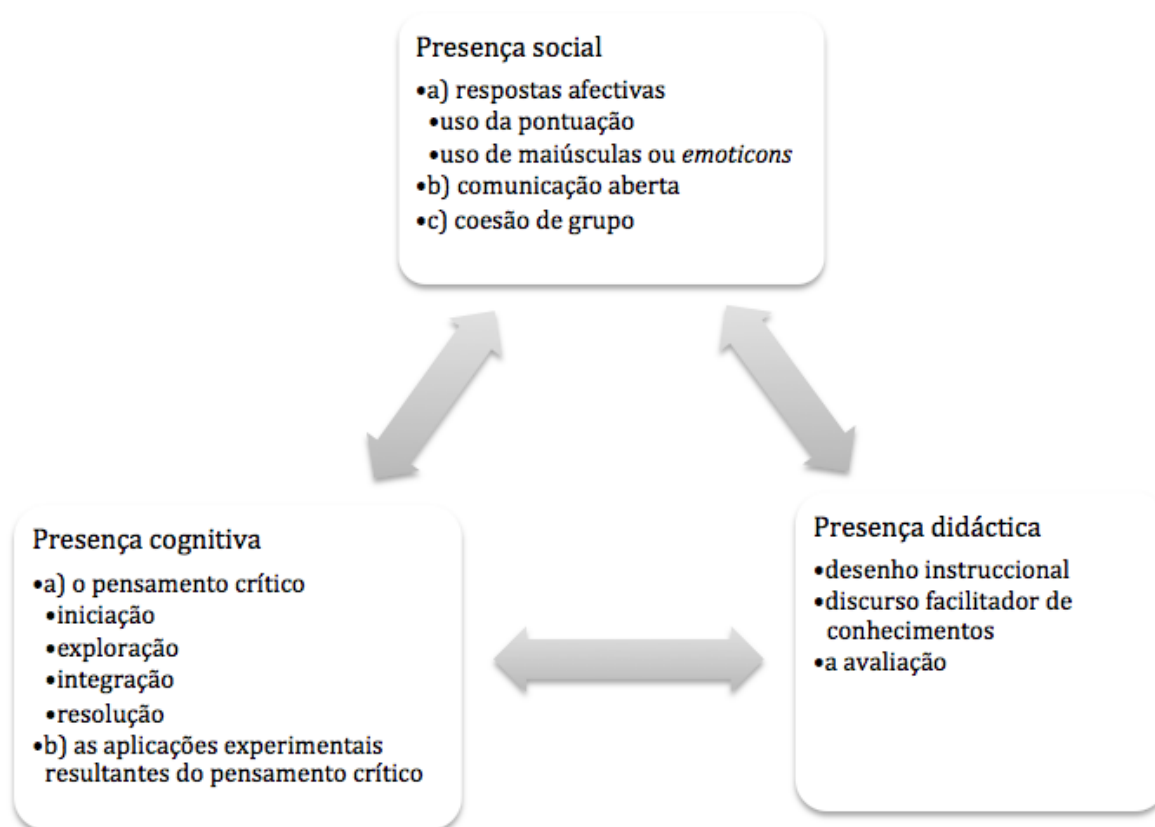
Presença social

•a) respostas afectivas
•uso da pontuação
•uso de maiúsculas ou *emoticons*
•b) comunicação aberta
•c) coesão de grupo

Presença cognitiva

•a) o pensamento crítico
•iniciação
•exploração
•integração
•resolução
•b) as aplicações experimentais resultantes do pensamento crítico

Presença didáctica

•desenho instruccional
•discurso facilitador de conhecimentos
•a avaliação